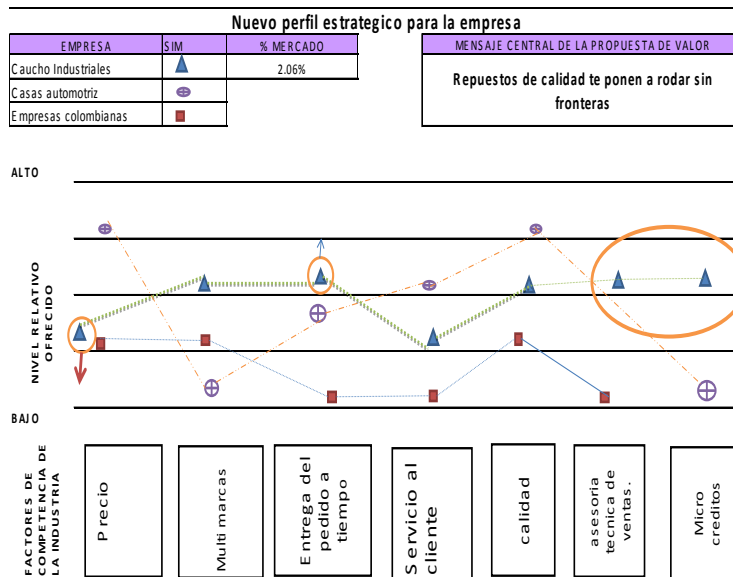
Nuevo perfil estrategico para la empresa

| EMPRESA | SIM | % MERCADO |
|---|---|---|
| Caucho Industriales | ▲ | 2.06% |
| Casas automotriz | ⊕ | |
| Empresas colombianas | ■ | |

MENSAJE CENTRAL DE LA PROPUESTA DE VALOR

Repuestos de calidad te ponen a rodar sin fronteras

ALTO

NIVEL RELATIVO OFRECIDO

BAJO

FACTORES DE COMPETENCIA DE LA INDUSTRIA

Precio

Multi marcas

Entrega del pedido a tiempo

Servicio al cliente

calidad

asesoria tecnica de ventas.

Micro creditos